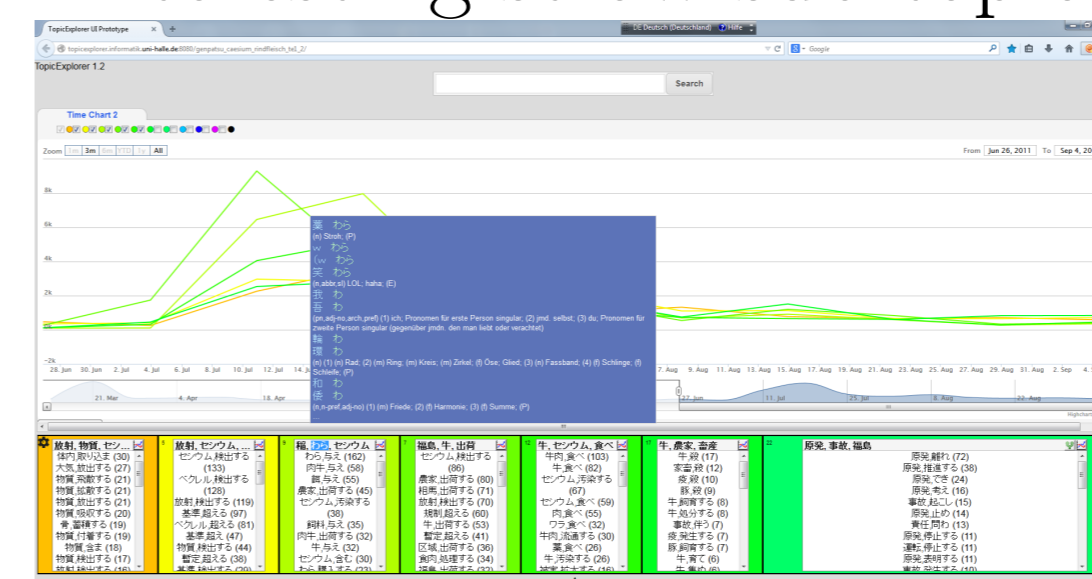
TopicExplorer UI Prototype
DE Deutsch (Deutschland) Hilfe
topicexplorer.informatik.uni-halle.de:8080/genpatsu_caesium_rindfleisch_teil_2/
Google
TopicExplorer 1.2
Search
Time Chart 2
Zoom 1m 3m 6m YTD 1y All
From Jun 26, 2011 To Sep 4, 20
8k
6k
4k
2k
0k
-2k
28. Jun 30. Jun 2. Jul 4. Jul 6. Jul 8. Jul 10. Jul 12. Jul 14. Jul
7. Aug 9. Aug 11. Aug 13. Aug 15. Aug 17. Aug 19. Aug 21. Aug 23. Aug 25. Aug 27. Aug 29. Aug 31. Aug 2. Sep 4.
21. Mar 4. Apr 18. Apr
27. Jun 11. Jul 25. Jul 8. Aug 22. Aug

藁 わら
(n) Stroh; (P)
w わら
(w わら
笑 わら
(n,abbr,sl) LOL; haha; (E)
我 わ
吾 わ
(pn,adj-no,arch,pref) (1) ich; Pronomen für erste Person singular; (2) jmd. selbst; (3) du; Pronomen für zweite Person singular (gegenüber jmdn. den man liebt oder verachtet)
輪 わ
環 わ
(n) (1) (n) Rad; (2) (m) Ring; (m) Kreis; (m) Zirkel; (f) Öse; Glied; (3) (n) Fassband; (4) (f) Schlinge; (f) Schleife; (P)
和 わ
倭 わ
(n,n-pref,adj-no) (1) (m) Friede; (2) (f) Harmonie; (3) (f) Summe; (P)

放射, 物質, セシ...
体内,取り込ま (30)
大気,放出する (27)
物質,飛散する (21)
物質,拡散する (21)
物質,放出する (21)
物質,吸収する (20)
骨,蓄積する (19)
物質,付着する (19)
物質,含す (18)
物質,検出する (17)

放射, セシウム, ...
セシウム,検出する (133)
ベクレル,検出する (128)
放射,検出する (119)
基準,超える (97)
ベクレル,超える (81)
基準,超す (47)
物質,検出する (44)
暫定,超える (38)

稲, わら, セシウム
わら,与え (162)
肉牛,与え (58)
餌,与え (55)
農家,出荷する (45)
セシウム,汚染する (38)
飼料,与え (35)
肉牛,出荷する (32)
牛,与え (32)
セシウム,含む (30)

福島, 牛, 出荷
セシウム,検出する (86)
農家,出荷する (80)
相馬,出荷する (71)
放射,検出する (70)
規制,超える (60)
牛,出荷する (53)
暫定,超える (41)
区域,出荷する (36)
食肉,処理する (34)

牛, セシウム, 食べ
牛肉,食べ (103)
牛,食べ (82)
セシウム,汚染する (67)
セシウム,食べ (59)
肉,食べ (55)
ワラ,食べ (32)
牛肉,流通する (30)
葉,食べ (26)
牛,汚染する (26)

牛, 農家, 畜産
牛,殺 (17)
家畜,殺 (12)
疫,殺 (10)
豚,殺 (9)
牛,飼育する (8)
牛,処分する (8)
事故,伴う (7)
疫,発生する (7)
豚,飼育する (7)
牛,育て (6)

原発, 事故, 福島
原発,離れ (72)
原発,推進する (38)
原発,でき (24)
原発,考え (16)
事故,起こし (15)
原発,止め (14)
責任,問わ (13)
原発,停止する (11)
運転,停止する (11)
原発,表明する (11)